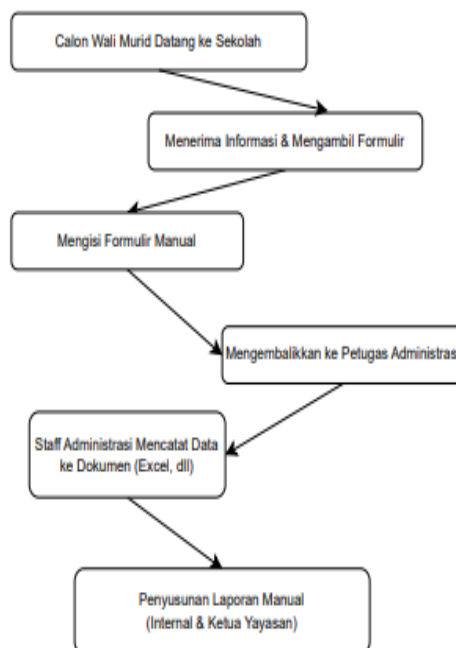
Calon Wali Murid Datang ke Sekolah

Menerima Informasi & Mengambil Formulir

Mengisi Formulir Manual

Mengembalikkan ke Petugas Administras

Staff Administrasi Mencatat Data ke Dokumen (Excel, dll)

Penyusunan Laporan Manual (Internal & Ketua Yayasan)